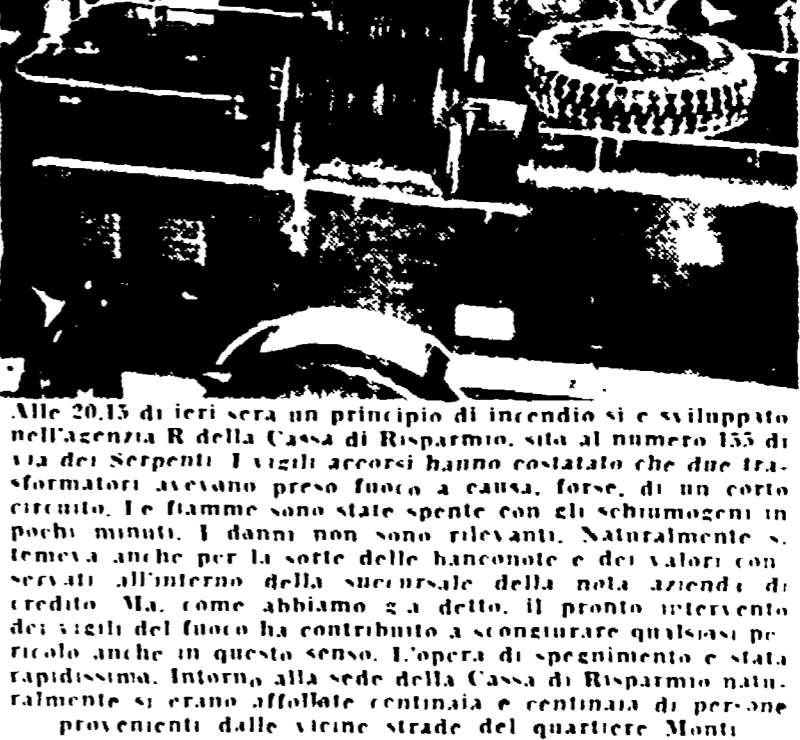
Alle 20,15 di ieri sera un principio di incendio si è sviluppato nell'agenzia R della Cassa di Risparmio, sita al numero 155 di via dei Serpenti. I vigili accorsi hanno costatato che due trasformatori avevano preso fuoco a causa, forse, di un corto circuito. Le fiamme sono state spente con gli schiumogeni in pochi minuti. I danni non sono rilevanti. Naturalmente si temeva anche per la sorte delle banconote e dei valori conservati all'interno della succursale della nota azienda di credito. Ma, come abbiamo già detto, il pronto intervento dei vigili del fuoco ha contribuito a scongiurare qualsiasi pericolo anche in questo senso. L'opera di spegnimento è stata rapidissima. Intorno alla sede della Cassa di Risparmio naturalmente si erano affollate centinaia e centinaia di persone provenienti dalle vicine strade del quartiere Monti.